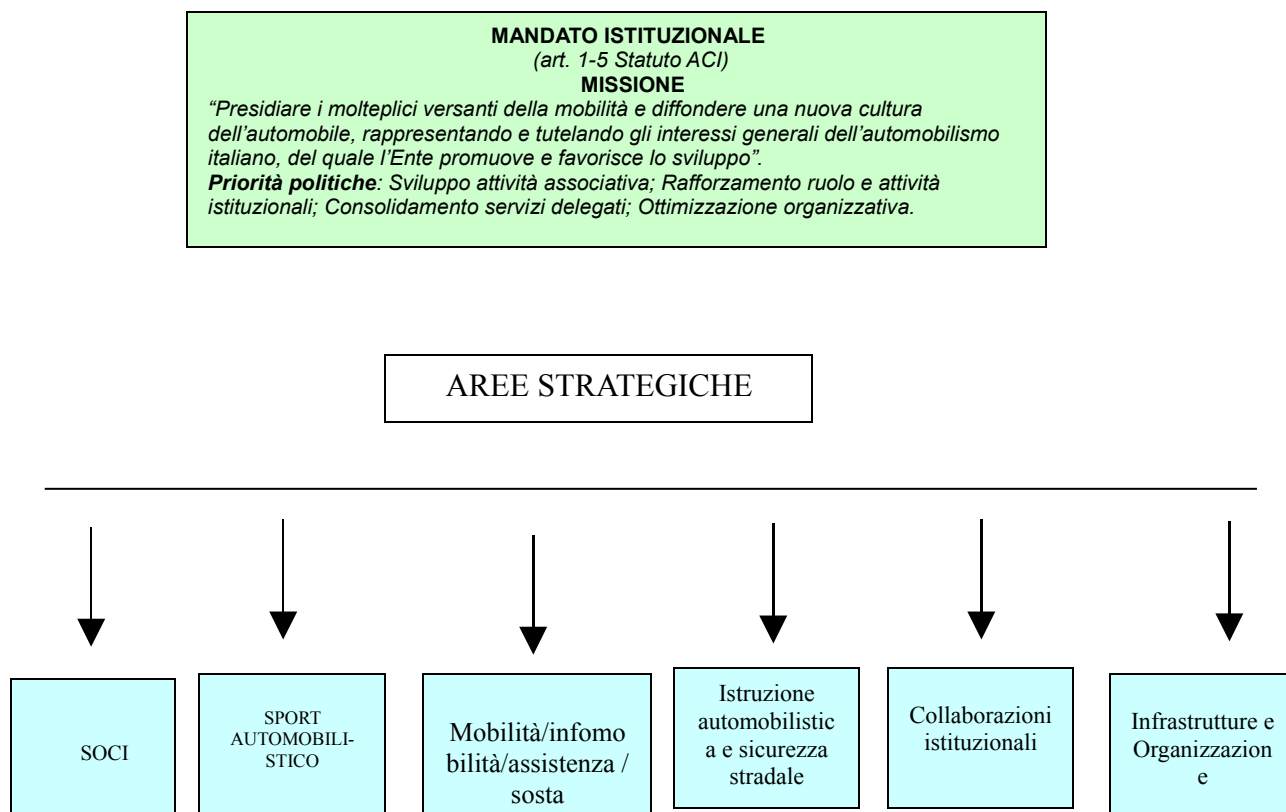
**MANDATO ISTITUZIONALE**
*(art. 1-5 Statuto ACI)*
**MISSIONE**
*"Presidiare i molteplici versanti della mobilità e diffondere una nuova cultura dell'automobile, rappresentando e tutelando gli interessi generali dell'automobilismo italiano, del quale l'Ente promuove e favorisce lo sviluppo".*
***Priorità politiche**: Sviluppo attività associativa; Rafforzamento ruolo e attività istituzionali; Consolidamento servizi delegati; Ottimizzazione organizzativa.*

AREE STRATEGICHE

SOCI

SPORT AUTOMOBILISTICO

Mobilità/infomobilità/assistenza / sosta

Istruzione automobilistica e sicurezza stradale

Collaborazioni istituzionali

Infrastrutture e Organizzazione